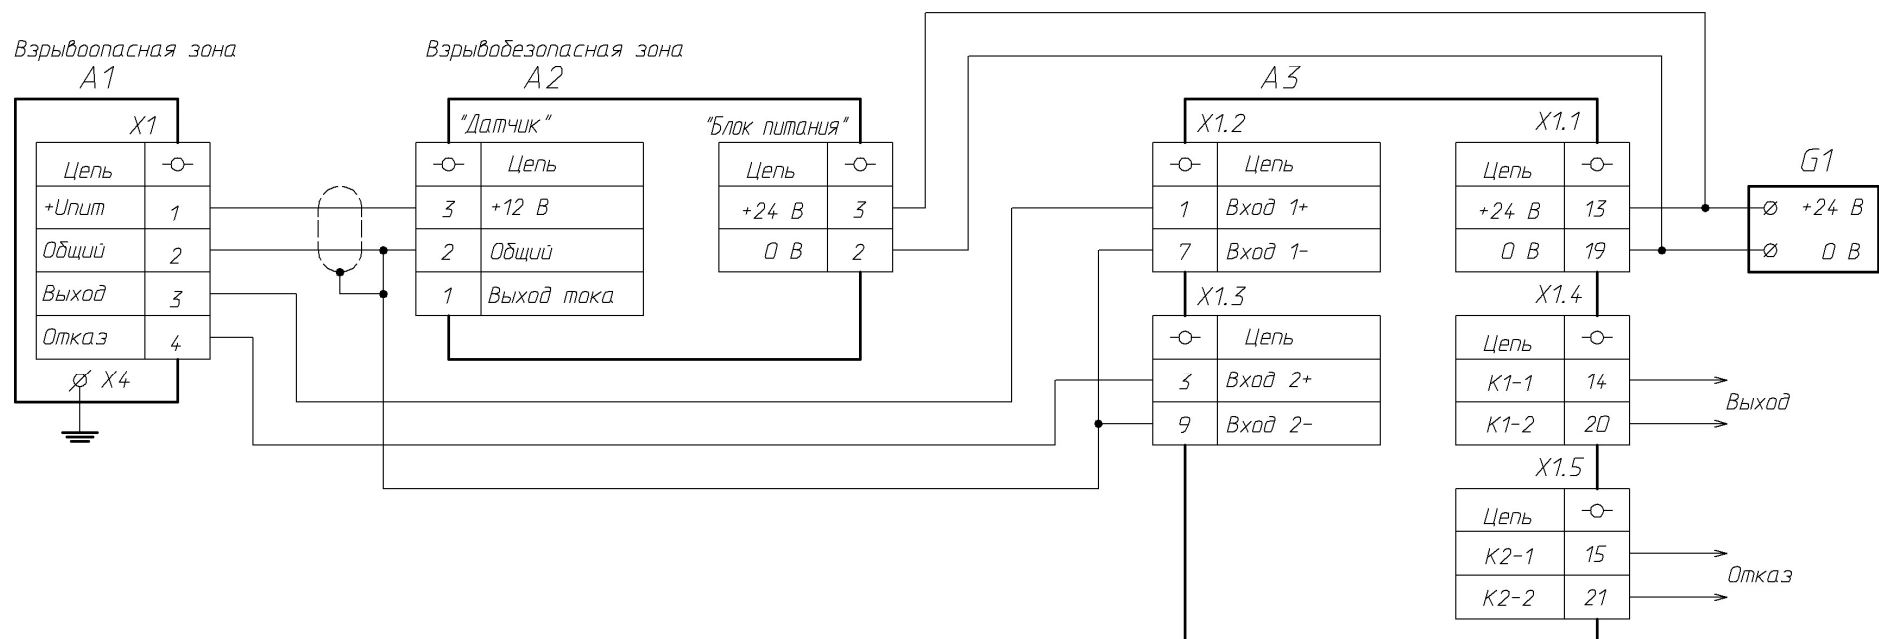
Взрывоопасная зона
A1

X1

| Цепь | -○- |
|---|---|
| +Uпит | 1 |
| Общий | 2 |
| Выход | 3 |
| Отказ | 4 |

Ø X4

Взрывобезопасная зона
A2

"Датчик"

| -○- | Цепь |
|---|---|
| 3 | +12 В |
| 2 | Общий |
| 1 | Выход тока |

"Блок питания"

| Цепь | -○- |
|---|---|
| +24 В | 3 |
| 0 В | 2 |

A3

X1.2

| -○- | Цепь |
|---|---|
| 1 | Вход 1+ |
| 7 | Вход 1- |

X1.3

| -○- | Цепь |
|---|---|
| 3 | Вход 2+ |
| 9 | Вход 2- |

X1.1

| Цепь | -○- |
|---|---|
| +24 В | 13 |
| 0 В | 19 |

X1.4

| Цепь | -○- |
|---|---|
| K1-1 | 14 |
| K1-2 | 20 |

Выход

X1.5

| Цепь | -○- |
|---|---|
| K2-1 | 15 |
| K2-2 | 21 |

Отказ

G1

Ø +24 В
Ø 0 В